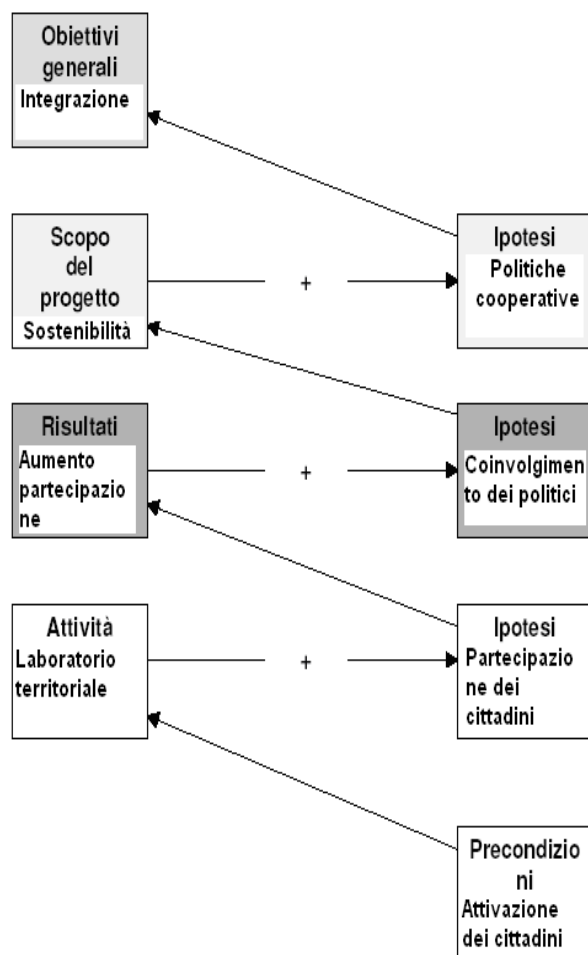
Obiettivi generali
Integrazione

Scopo del progetto
Sostenibilità

+

Ipotesi
Politiche cooperative

Risultati
Aumento partecipazione

+

Ipotesi
Coinvolgimento dei politici

Attività
Laboratorio territoriale

+

Ipotesi
Partecipazione dei cittadini

Precondizioni
Attivazione dei cittadini